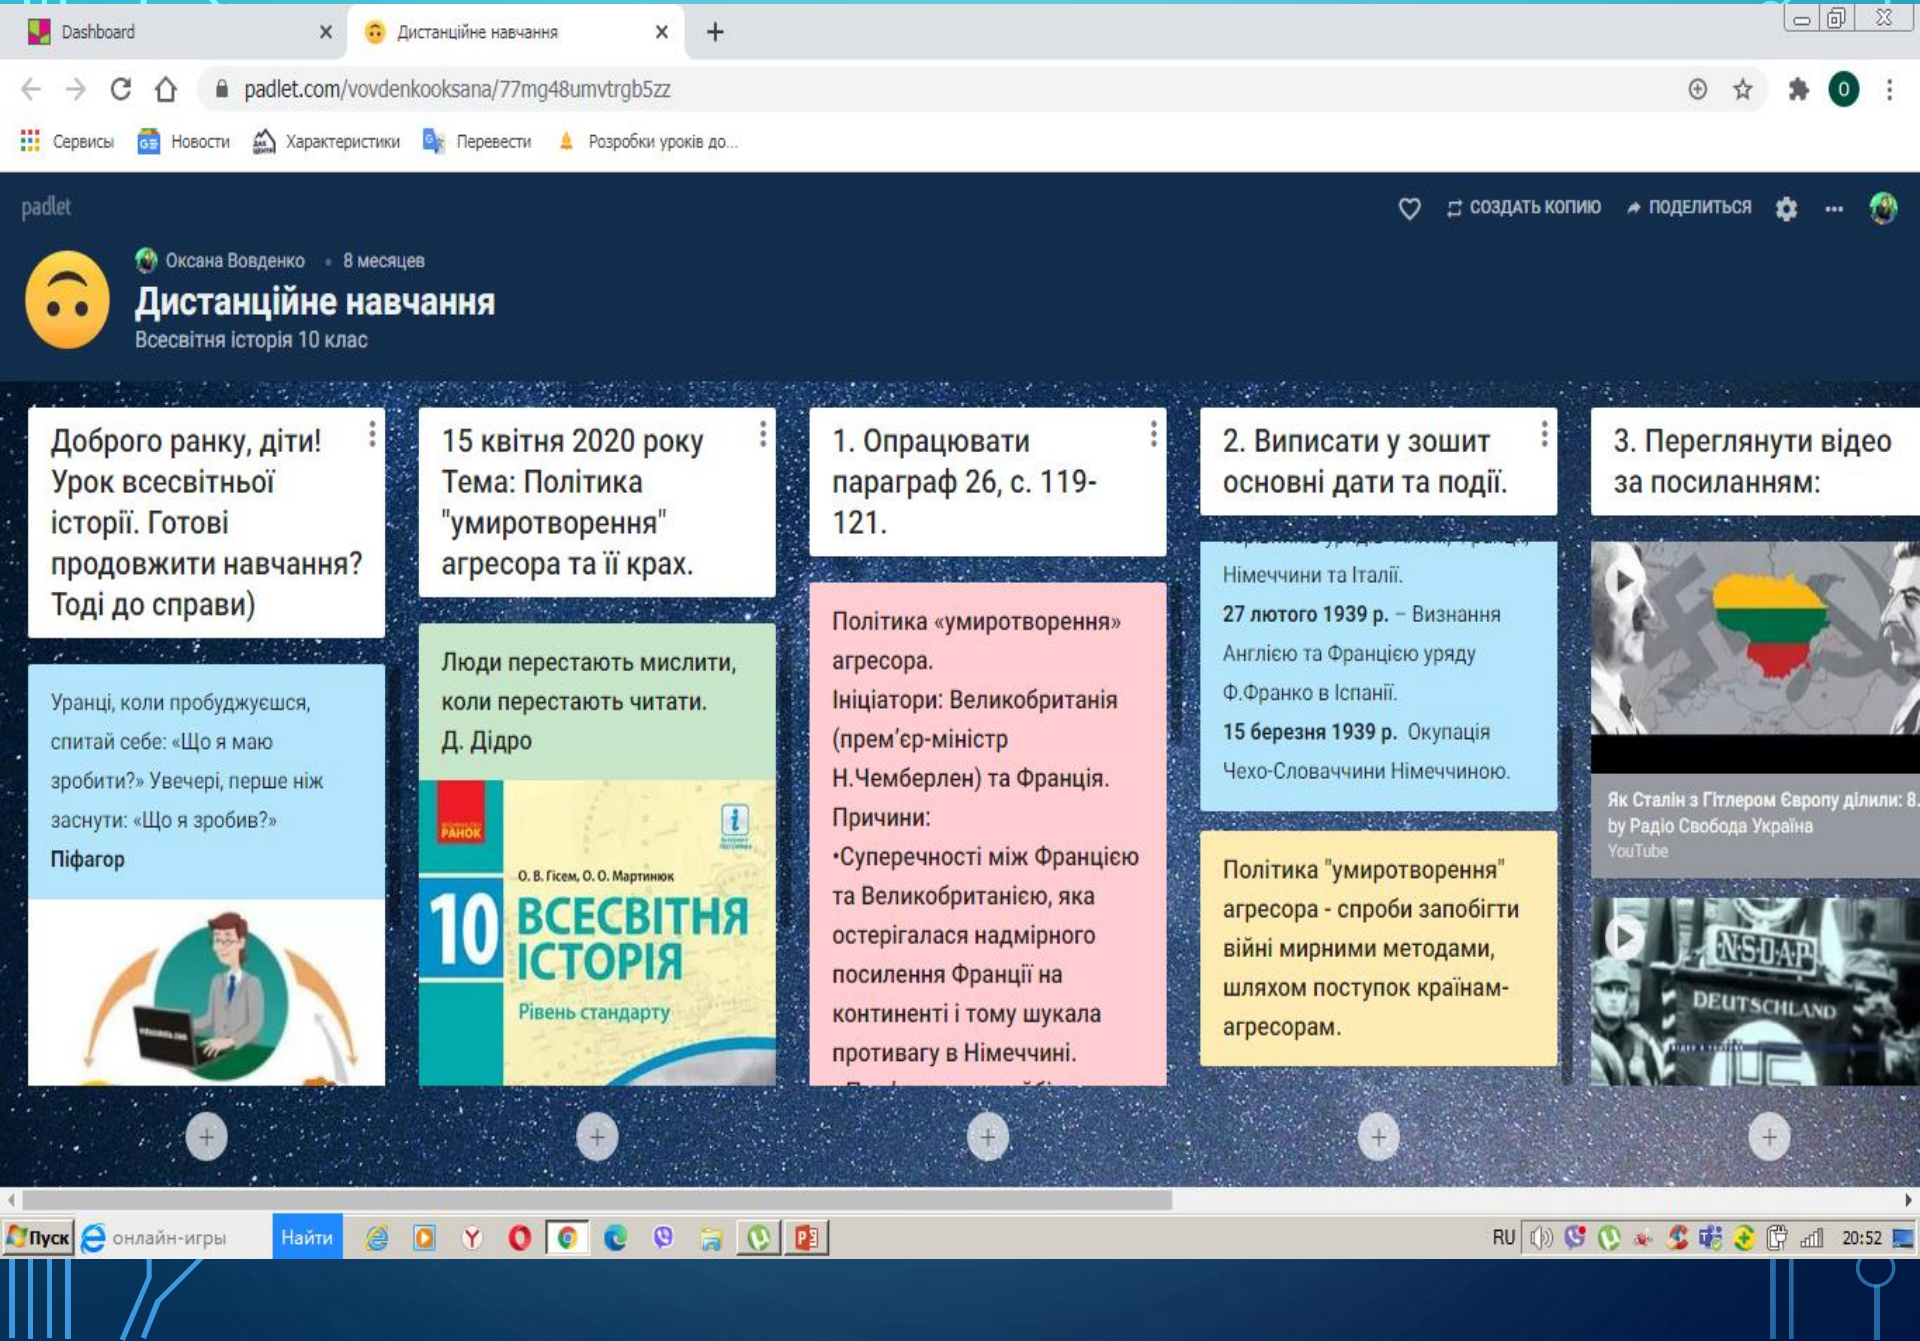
Dashboard
Дистанційне навчання

padlet.com/vovdenkooksana/77mg48umvtrgb5zz

Сервисы Новости Характеристики Перевести Розробки уроків до...

padlet
СОЗДАТЬ КОПИЮ ПОДЕЛИТЬСЯ

Оксана Вовденко • 8 месяцев
Дистанційне навчання
Всесвітня історія 10 клас

Доброго ранку, діти! Урок всесвітньої історії. Готові продовжити навчання? Тоді до справи)

Уранці, коли пробуджуєшся, спитай себе: «Що я маю зробити?» Увечері, перше ніж заснути: «Що я зробив?»
Піфагор

15 квітня 2020 року Тема: Політика "умиротворення" агресора та її крах.

Люди перестають мислити, коли перестають читати.
Д. Дідро

РАНОК
О. В. Гісем, О. О. Мартинюк
10 ВСЕСВІТНЯ ІСТОРІЯ
Рівень стандарту

1. Опрацювати параграф 26, с. 119-121.

Політика «умиротворення» агресора.
Ініціатори: Великобританія (прем'єр-міністр Н.Чемберлен) та Франція.
Причини:
•Суперечності між Францією та Великобританією, яка остерігалася надмірного посилення Франції на континенті і тому шукала противагу в Німеччині.
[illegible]

2. Виписати у зошит основні дати та події.

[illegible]
Німеччини та Італії.
27 лютого 1939 р. – Визнання Англією та Францією уряду Ф.Франко в Іспанії.
15 березня 1939 р. Окупація Чехо-Словаччини Німеччиною.

Політика "умиротворення" агресора - спроби запобігти війні мирними методами, шляхом поступок країнам-агресорам.

3. Переглянути відео за посиланням:

Як Сталін з Гітлером Європу ділили: 8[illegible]
by Радіо Свобода Україна
YouTube

NSDAP
DEUTSCHLAND

Пуск онлайн-игры Найти
RU 20:52